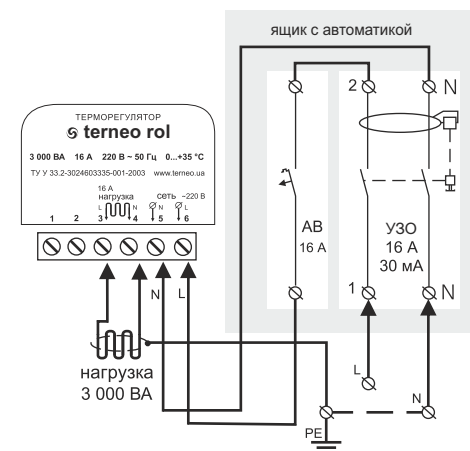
ящик с автоматикой

ТЕРМОРЕГУЛЯТОР
terneo rol

3 000 ВА 16 А 220 В ~ 50 Гц 0...+35 °C

ТУ У 33.2-3024603335-001-2003 www.terneo.ua

16 А
нагрузка
L N
сеть ~220 В
N L

1 2 3 4 5 6

N L

нагрузка
3 000 ВА

АВ
16 А

2 N

УЗО
16 А
30 мА

1 N

L

N

PE